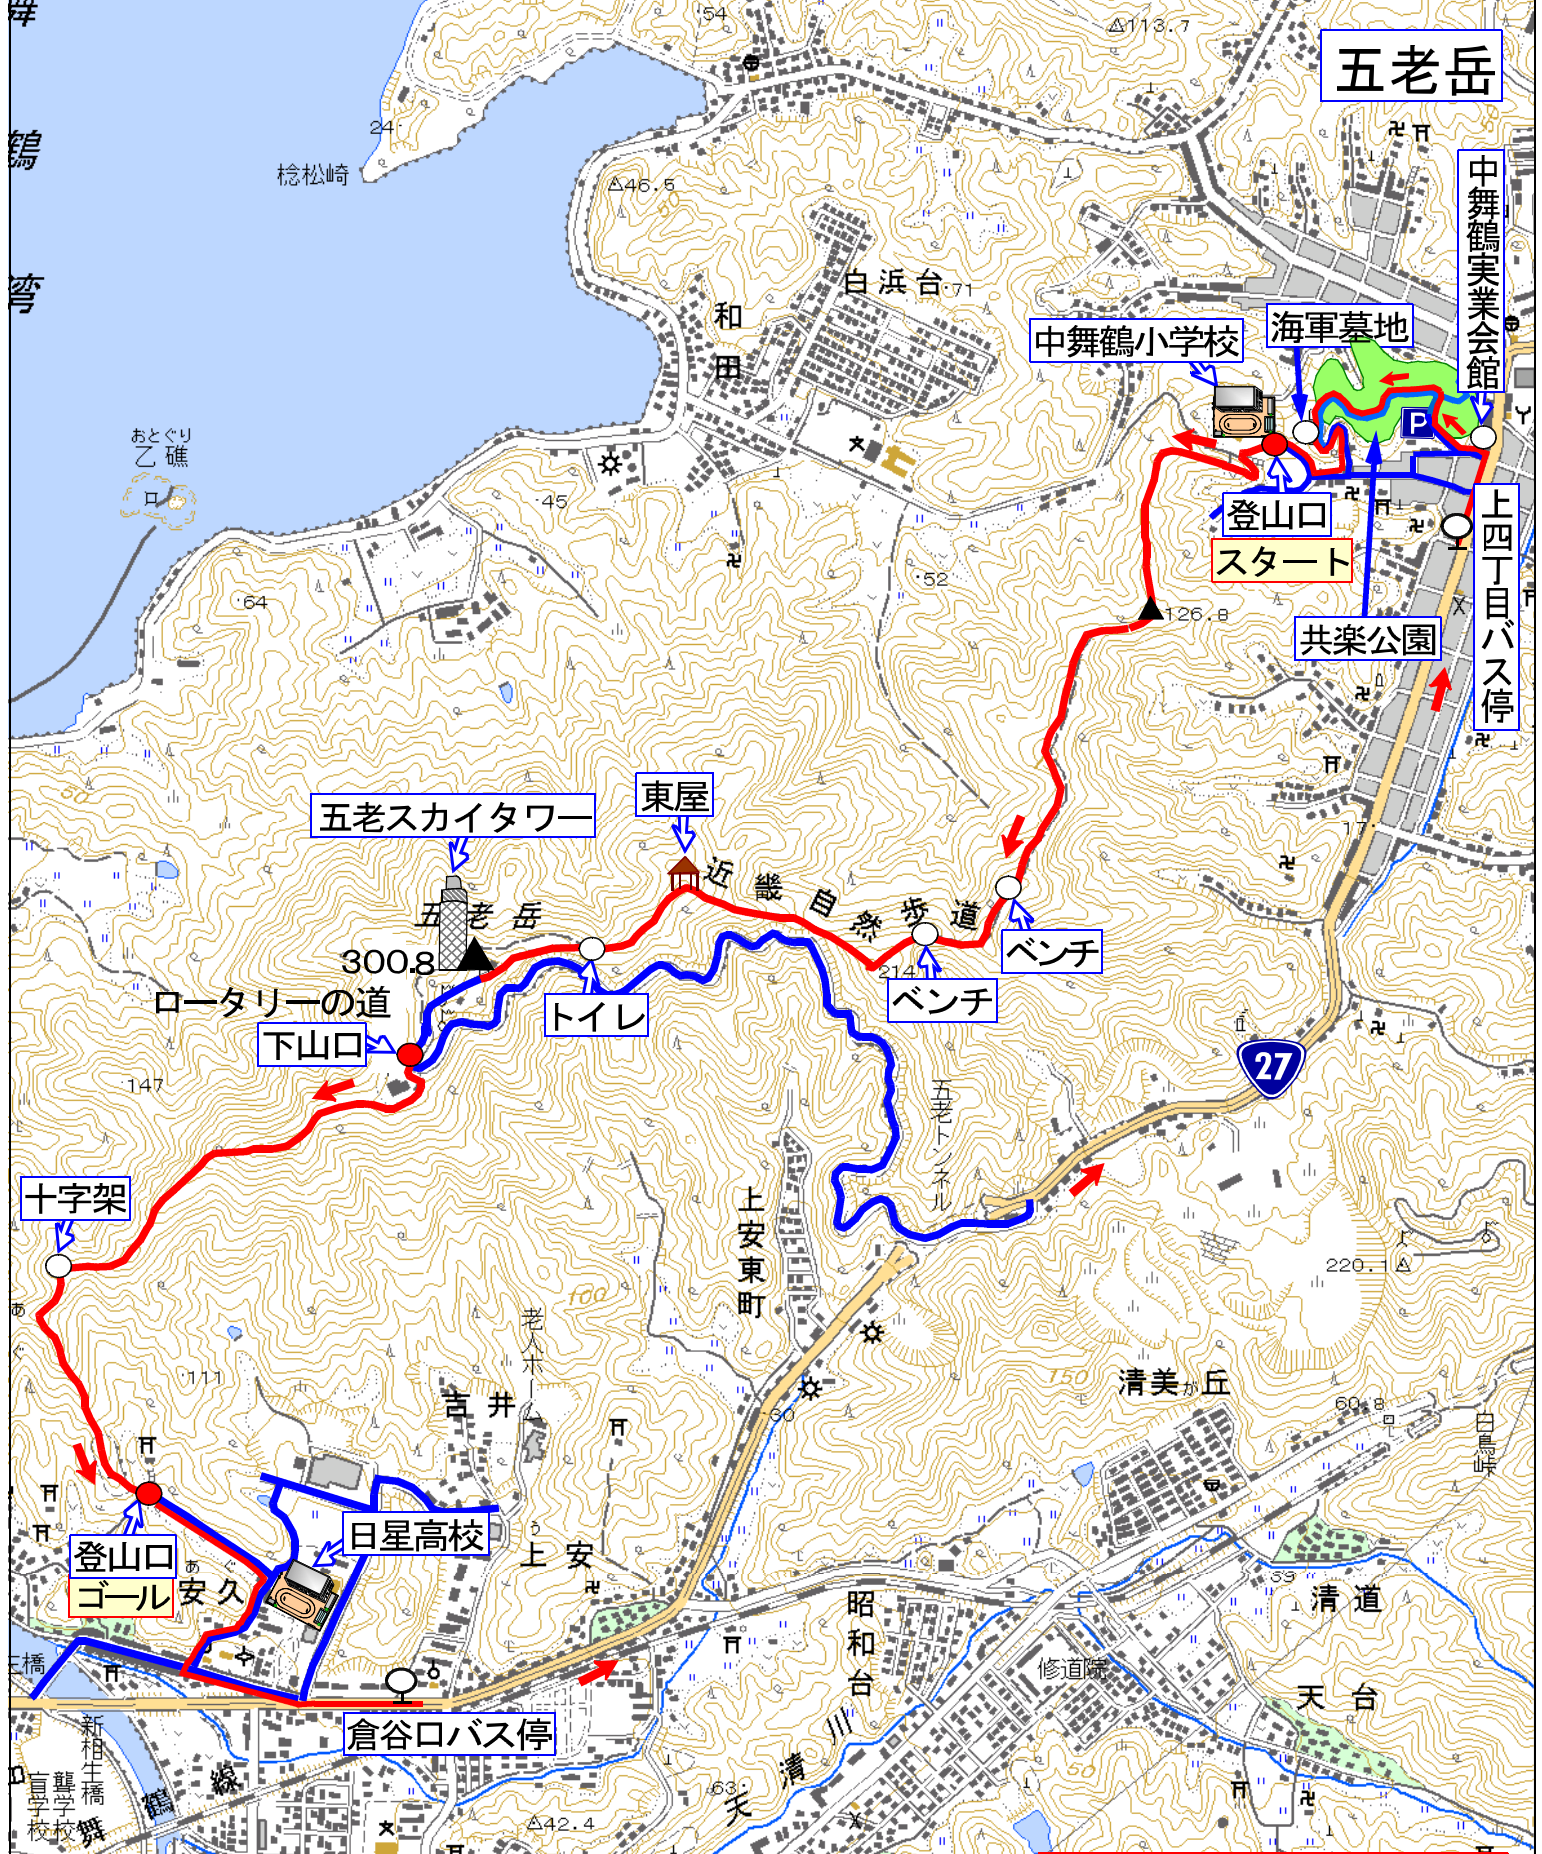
五老岳

舞鶴湾

54
113.7
24
桧松崎
46.5
白浜台
71
和田
中舞鶴小学校
海軍墓地
中舞鶴実業会館
P
おとぐり
乙礁
45
登山口
スタート
上四丁目バス停
52
64
126.8
共楽公園
東屋
五老スカイタワー
近畿自然歩道
五老岳
300.8
ベンチ
ロータリーの道
トイレ
214
ベンチ
下山口
147
27
五老トンネル
十字架
上安東町
100
老人ホーム
220.1
150
清美が丘
111
吉井
60.8
白鳥峠
30
日星高校
登山口
ゴール
安久
上安
59
清道
昭和台
修道院
橋
天台
倉谷口バス停
新相生橋
盲学校
聾学校
舞鶴線
63
天清川
42.4